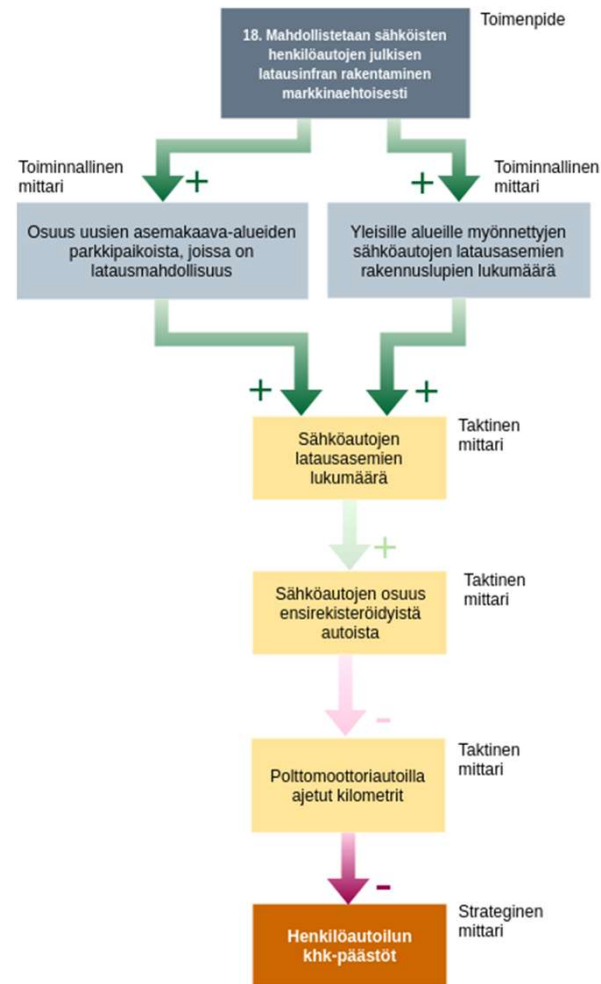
18. Mahdollistetaan sähköisten henkilöautojen julkisen latausinfran rakentaminen markkinaehtoisesti

Toimenpide

Toiminnallinen mittari

+

+

Toiminnallinen mittari

Osuus uusien asemakaava-alueiden parkkipaikoista, joissa on latausmahdollisuus

Yleisille alueille myönnettyjen sähköautojen latausasemien rakennuslupien lukumäärä

+

+

Sähköautojen latausasemien lukumäärä

Taktinen mittari

+

Sähköautojen osuus ensirekisteröidyistä autoista

Taktinen mittari

-

Polttomoottoriautoilla ajetut kilometrit

Taktinen mittari

-

Henkilöautoilun khk-päästöt

Strateginen mittari